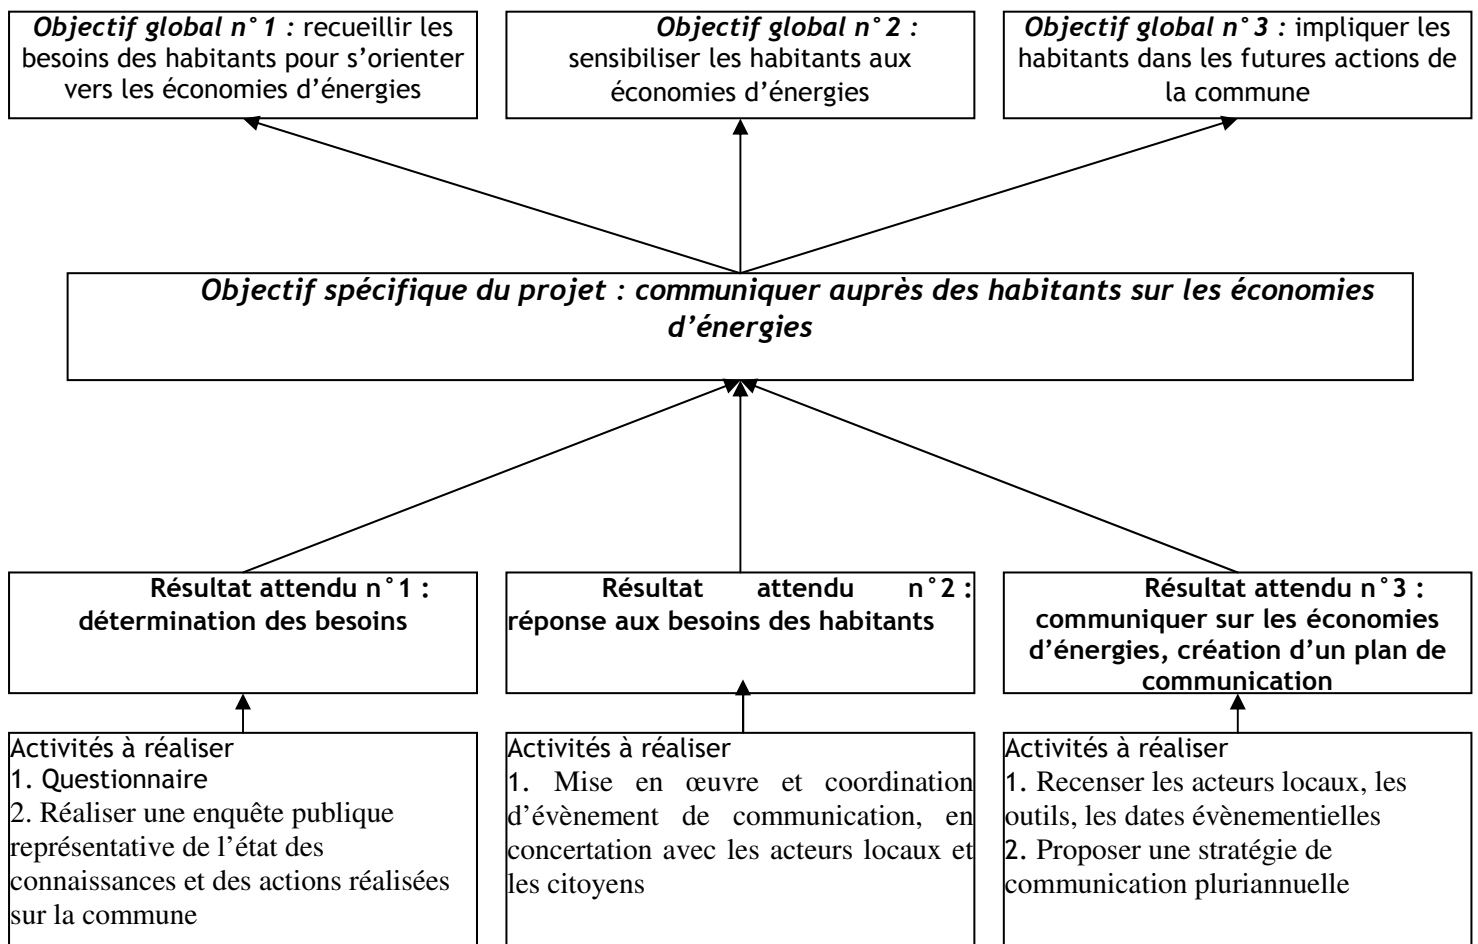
*Objectif global n°1 :* recueillir les besoins des habitants pour s'orienter vers les économies d'énergies

*Objectif global n°2 :* sensibiliser les habitants aux économies d'énergies

*Objectif global n°3 :* impliquer les habitants dans les futures actions de la commune

*Objectif spécifique du projet : communiquer auprès des habitants sur les économies d'énergies*

**Résultat attendu n°1 : détermination des besoins**

**Résultat attendu n°2 : réponse aux besoins des habitants**

**Résultat attendu n°3 : communiquer sur les économies d'énergies, création d'un plan de communication**

Activités à réaliser
1. Questionnaire
2. Réaliser une enquête publique représentative de l'état des connaissances et des actions réalisées sur la commune

Activités à réaliser
1. Mise en œuvre et coordination d'évènement de communication, en concertation avec les acteurs locaux et les citoyens

Activités à réaliser
1. Recenser les acteurs locaux, les outils, les dates évènementielles
2. Proposer une stratégie de communication pluriannuelle